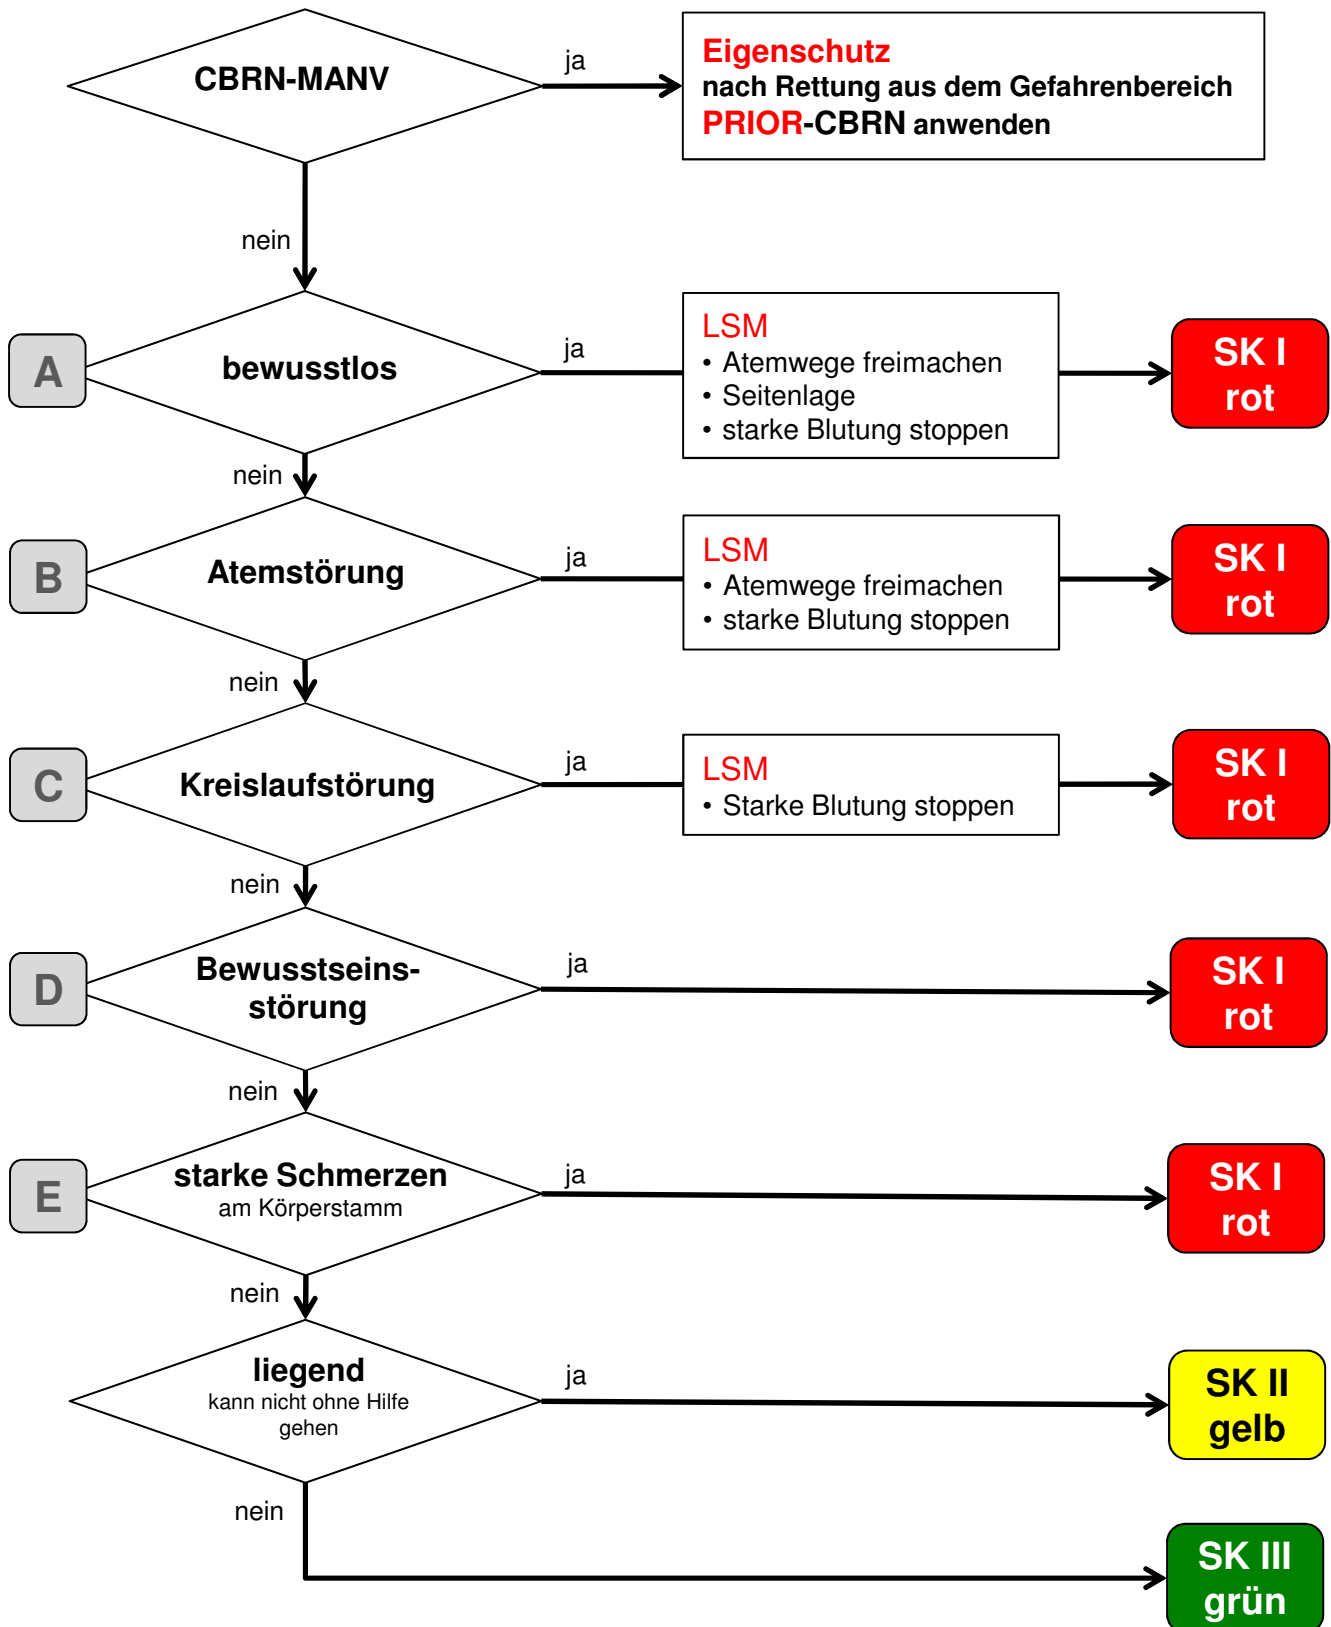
CBRN-MANV

ja

Eigenschutz
nach Rettung aus dem Gefahrenbereich
PRIOR-CBRN anwenden

nein

A

bewusstlos

ja

LSM
• Atemwege freimachen
• Seitenlage
• starke Blutung stoppen

SK I
rot

nein

B

Atemstörung

ja

LSM
• Atemwege freimachen
• starke Blutung stoppen

SK I
rot

nein

C

Kreislaufstörung

ja

LSM
• Starke Blutung stoppen

SK I
rot

nein

D

Bewusstseinsstörung

ja

SK I
rot

nein

E

starke Schmerzen
am Körperstamm

ja

SK I
rot

nein

liegend
kann nicht ohne Hilfe gehen

ja

SK II
gelb

nein

SK III
grün